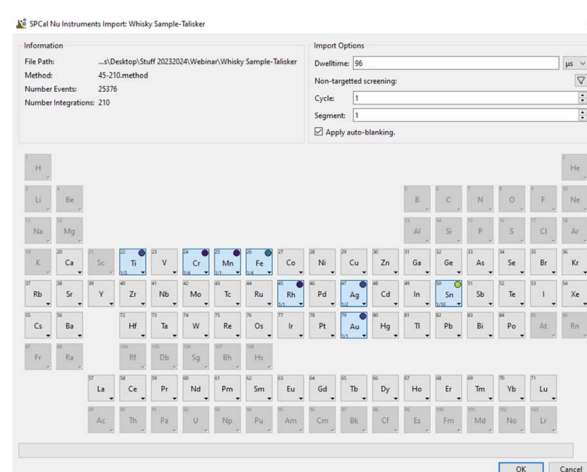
SPCal Nu Instruments Import: Whisky Sample-Talisker

Information

File Path: ...s\Desktop\Stuff 20232024\Webinar\Whisky Sample-Talisker

Method: 45-210.method

Number Events: 25376

Number Integrations: 210

Import Options

Dwelltime: 96 µs

Non-targetted screening:

Cycle: 1

Segment: 1

Apply auto-blanking.

H He
Li Be B C N O F Ne
Na Mg Al Si P S Cl Ar
K Ca Sc Ti V Cr Mn Fe Co Ni Cu Zn Ga Ge As Se Br Kr
Rb Sr Y Zr Nb Mo Tc Ru Rh Pd Ag Cd In Sn Sb Te I Xe
Cs Ba Hf Ta W Re Os Ir Pt Au Hg Tl Pb Bi Po At Rn
Fr Ra Rf Db Sg Bh Hs
La Ce Pr Nd Pm Sm Eu Gd Tb Dy Ho Er Tm Yb Lu
Ac Th Pa U Np Pu Am Cm Bk Cf Es Fm Md No Lr

OK Cancel